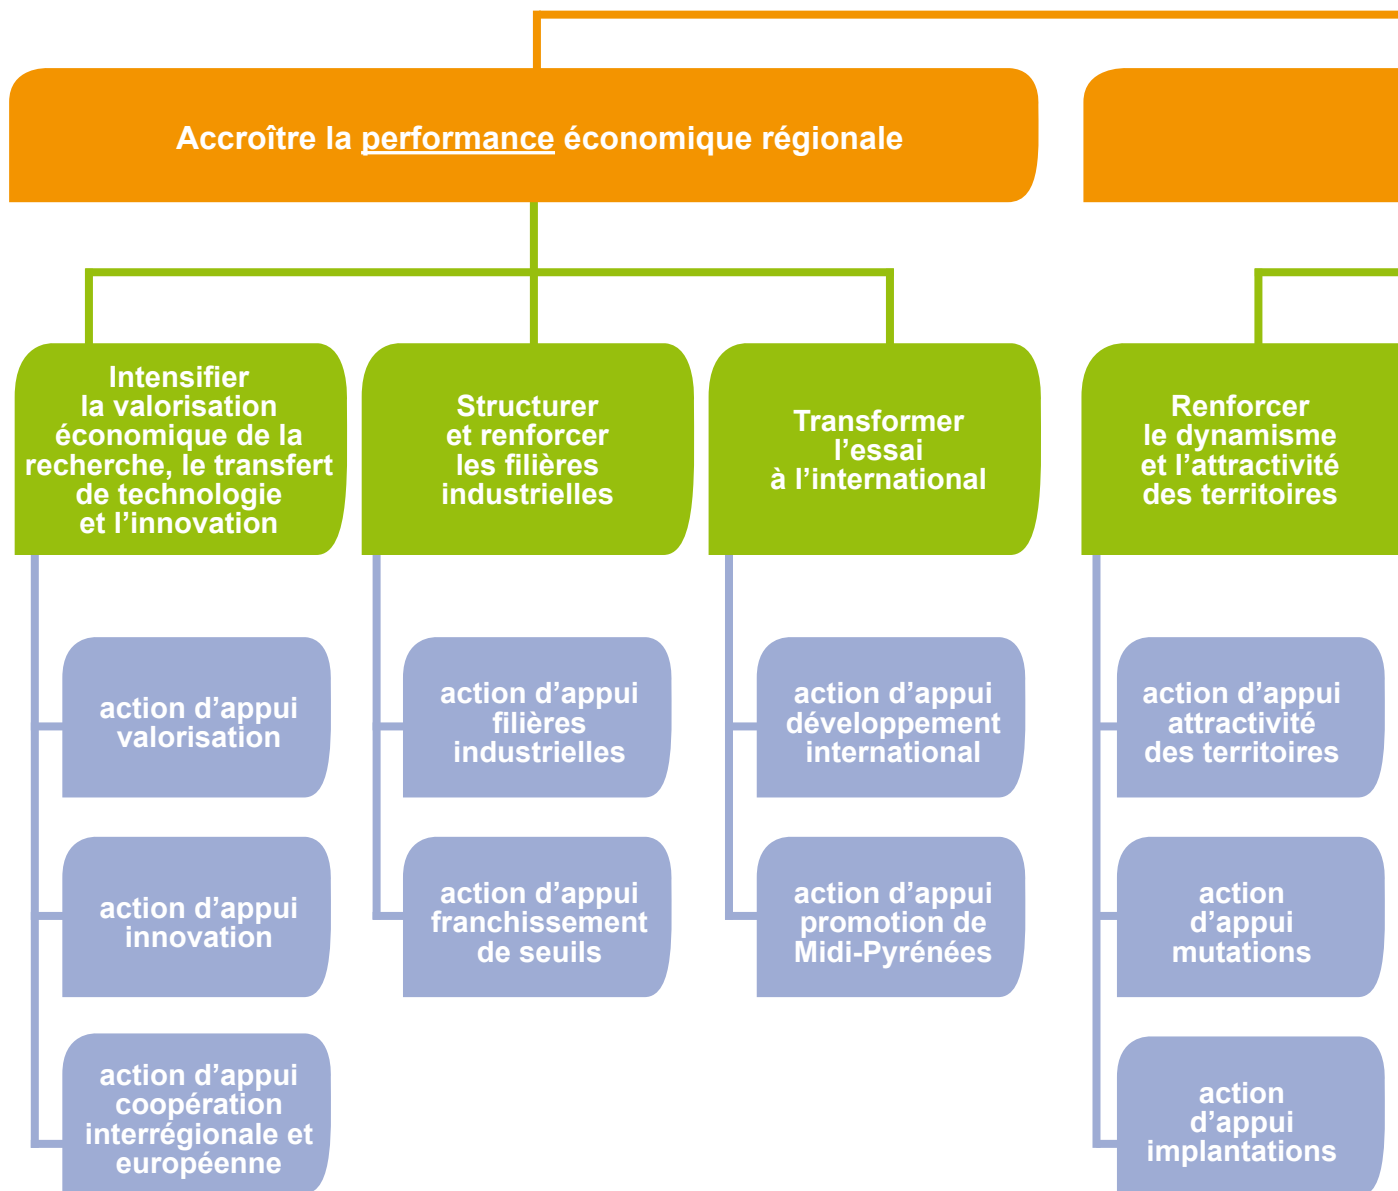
Accroître la performance économique régionale

Intensifier la valorisation économique de la recherche, le transfert de technologie et l'innovation

action d'appui valorisation

action d'appui innovation

action d'appui coopération interrégionale et européenne

Structurer et renforcer les filières industrielles

action d'appui filières industrielles

action d'appui franchissement de seuils

Transformer l'essai à l'international

action d'appui développement international

action d'appui promotion de Midi-Pyrénées

Renforcer le dynamisme et l'attractivité des territoires

action d'appui attractivité des territoires

action d'appui mutations

action d'appui implantations